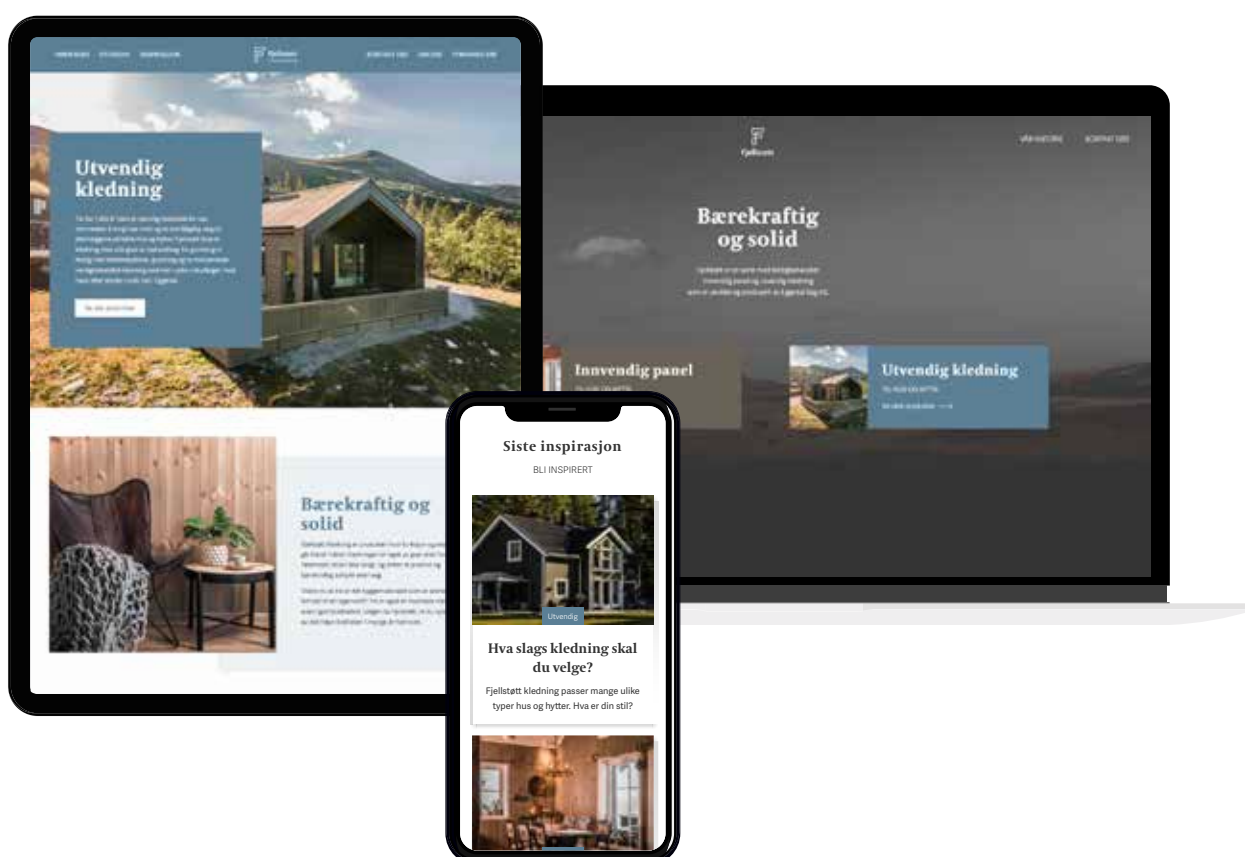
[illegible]

Utvendig kledning

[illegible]

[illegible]

Bærekraftig og solid

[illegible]

Fjellstøtt

VÅR HISTORIE KONTAKT OSS

Bærekraftig og solid

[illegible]

Innvendig panel

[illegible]

Utvendig kledning

TIL HUS OG HYTTE

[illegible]

Siste inspirasjon

BLI INSPIRERT

Utvendig

Hva slags kledning skal du velge?

Fjellstøtt kledning passer mange ulike typer hus og hytter. Hva er din stil?